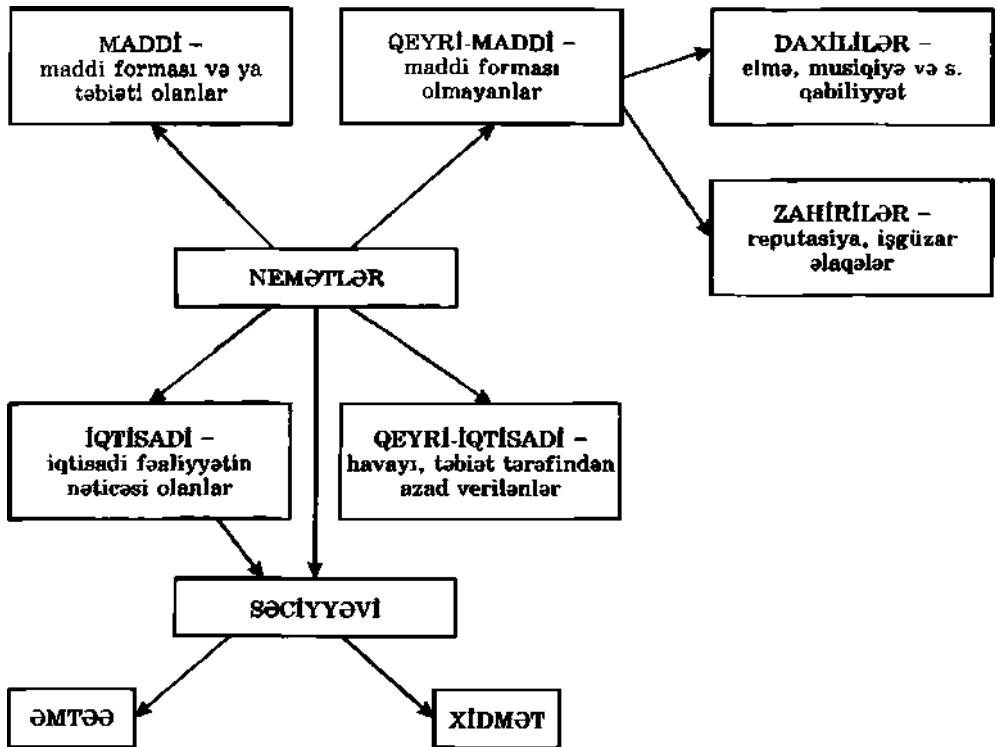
MADDİ – maddi forması və ya təbiəti olanlar

QEYRİ-MADDİ – maddi forması olmayanlar

DAXİLİLƏR – elmə, musiqiyə və s. qabiliyyət

ZAHİRİLƏR – reputasiya, işgüzar əlaqələr

NEMƏTLƏR

İQTİSADİ – iqtisadi fəaliyyətin nəticəsi olanlar

QEYRİ-İQTİSADİ – havayı, təbiət tərəfindən azad verilənlər

SƏCİYYƏVİ

ƏMTƏƏ

XİDMƏT